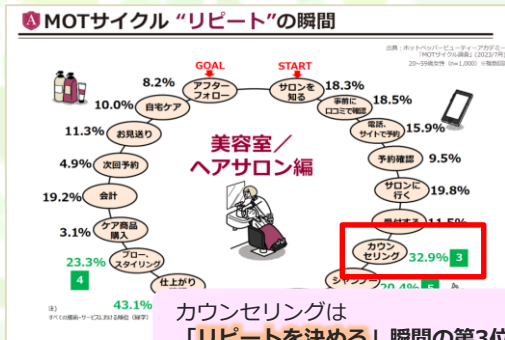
A MOTサイクル "リピート"の瞬間

出所：ホットペッパービューティーアカデミー「MOTサイクル調査」(2023/7月)
20~59歳女性 (n=1,000) ※複数回答

GOAL
START

アフターフォロー 8.2%
サロンを知る 18.3%
自宅ケア 10.0%
事前に口コミで検討 18.5%
お見送り 11.3%
電話、サイトで予約 15.9%
次回予約 4.9%
予約確認 9.5%
会計 19.2%
サロンに行く 19.8%
ケア商品購入 3.1%
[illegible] 11.5%
ブロー、スタイリング 23.3% 4
カウンセリング 32.9% 3
仕上がり 43.1%
シャンプー 29.4% 5

美容室／ヘアサロン編

注）
すべての接触・サービスにおける時点（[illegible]）

カウンセリングは
「リピートを決める」瞬間の第3位